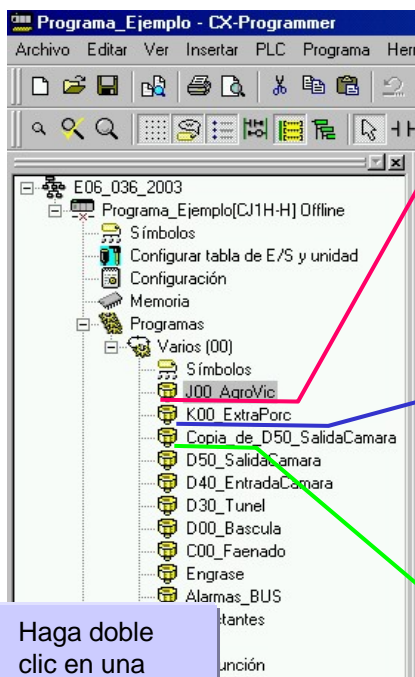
Programa_Ejemplo - CX-Programmer

Archivo Editar Ver Insertar PLC Programa Her

E06_036_2003
Programa_Ejemplo[CJ1H-H] Offline
Símbolos
Configurar tabla de E/S y unidad
Configuración
Memoria
Programas
Varios (00)
Símbolos
J00_AgroVic
K00_ExtraPorc
Copia_de_D50_SalidaCamara
D50_SalidaCamara
D40_EntradaCamara
D30_Tunel
D00_Bascula
C00_Faenado
Engrase
Alarmas_BUS
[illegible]tantes
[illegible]unción

Haga doble clic en una